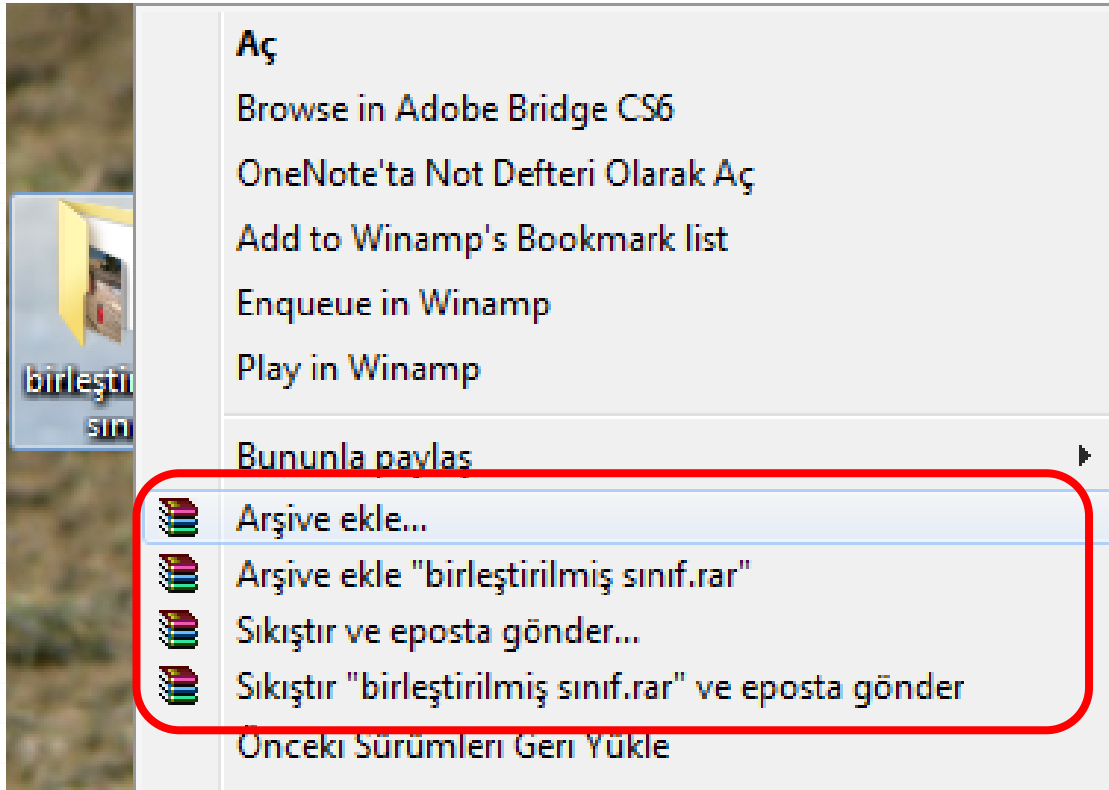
birleştir
sını

Aç
Browse in Adobe Bridge CS6
OneNote'ta Not Defteri Olarak Aç
Add to Winamp's Bookmark list
Enqueue in Winamp
Play in Winamp
Bununla paylaş
Arşive ekle...
Arşive ekle "birleştirilmiş sınıf.rar"
Sıkıştır ve eposta gönder...
Sıkıştır "birleştirilmiş sınıf.rar" ve eposta gönder
Önceki Sürümleri Geri Yükle